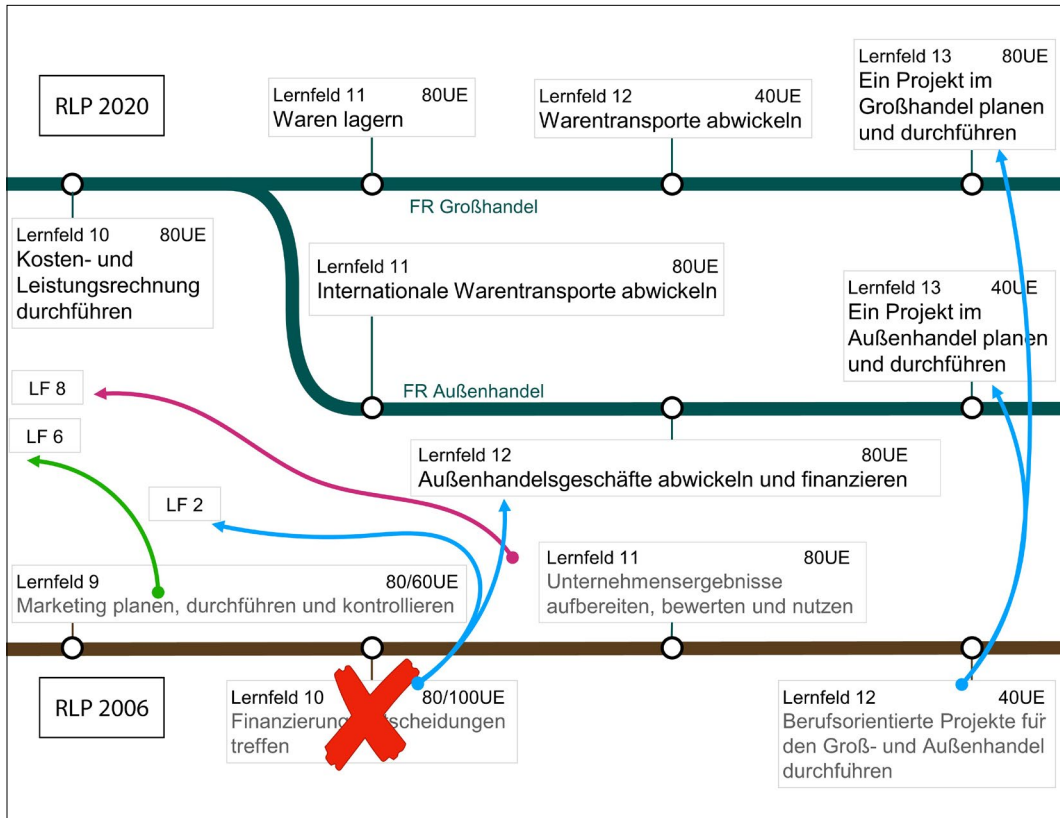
RLP 2020

Lernfeld 11 80UE
Waren lagern

Lernfeld 12 40UE
Warentransporte abwickeln

Lernfeld 13 80UE
Ein Projekt im Großhandel planen und durchführen

FR Großhandel

Lernfeld 10 80UE
Kosten- und Leistungsrechnung durchführen

Lernfeld 11 80UE
Internationale Warentransporte abwickeln

Lernfeld 13 40UE
Ein Projekt im Außenhandel planen und durchführen

LF 8

FR Außenhandel

LF 6

Lernfeld 12 80UE
Außenhandelsgeschäfte abwickeln und finanzieren

LF 2

Lernfeld 11 80UE
Unternehmensergebnisse aufbereiten, bewerten und nutzen

Lernfeld 9 80/60UE
Marketing planen, durchführen und kontrollieren

RLP 2006

Lernfeld 10 80/100UE
Finanzierung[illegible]scheidungen treffen

Lernfeld 12 40UE
Berufsorientierte Projekte für den Groß- und Außenhandel durchführen